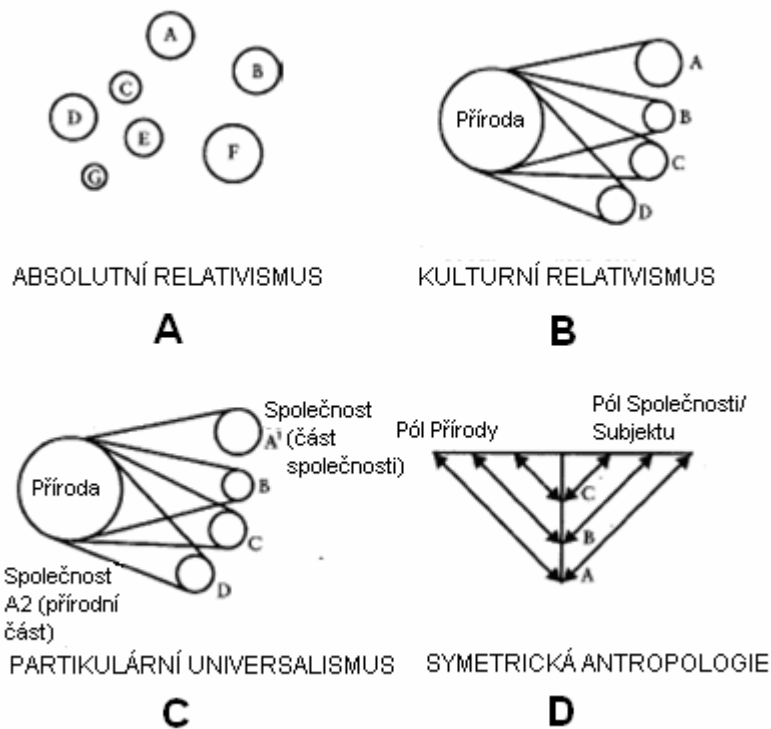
A
B
C
D
E
F
G

ABSOLUTNÍ RELATIVISMUS

A

Příroda
A
B
C
D

KULTURNÍ RELATIVISMUS

B

Příroda
Společnost A' (část společnosti)
B
C
Společnost A2 (přírodní část)
D

PARTIKULÁRNÍ UNIVERSALISMUS

C

Pól Přírody
Pól Společnosti/ Subjektu
C
B
A

SYMETRICKÁ ANTROPOLOGIE

D